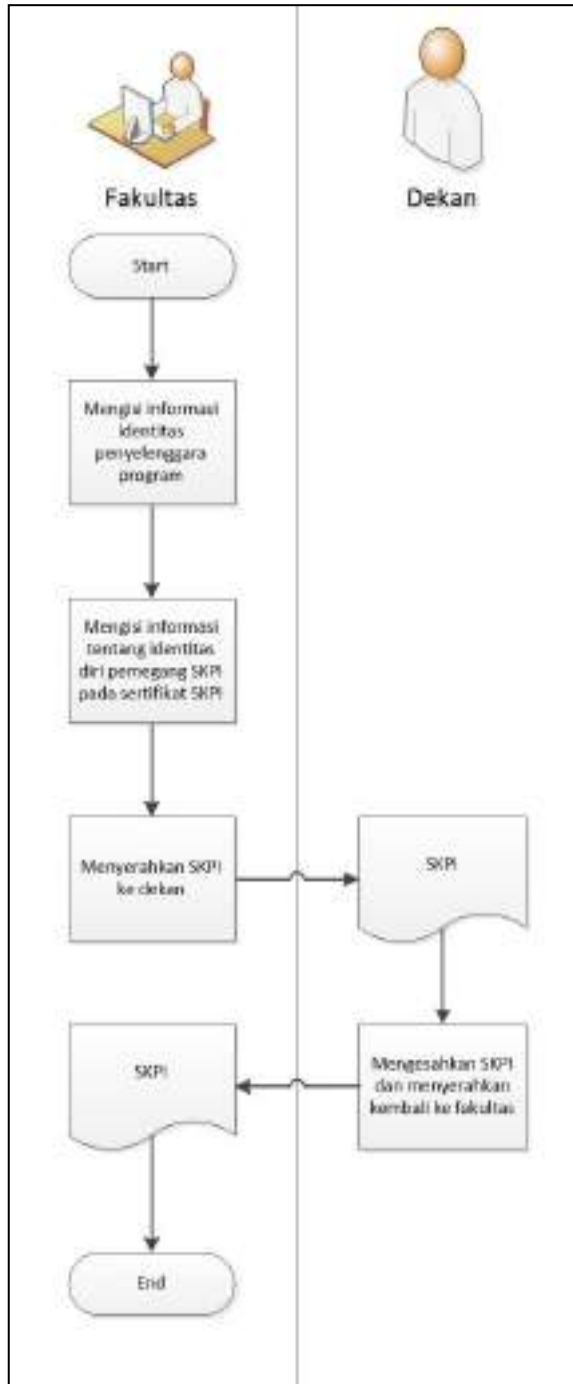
Fakultas

Dekan

Start

Mengisi informasi identitas penyelenggara program

Mengisi informasi tentang identitas diri pemegang SKPI pada sertifikat SKPI

Menyerahkan SKPI ke dekan

SKPI

Mengesahkan SKPI dan menyerahkan kembali ke fakultas

SKPI

End